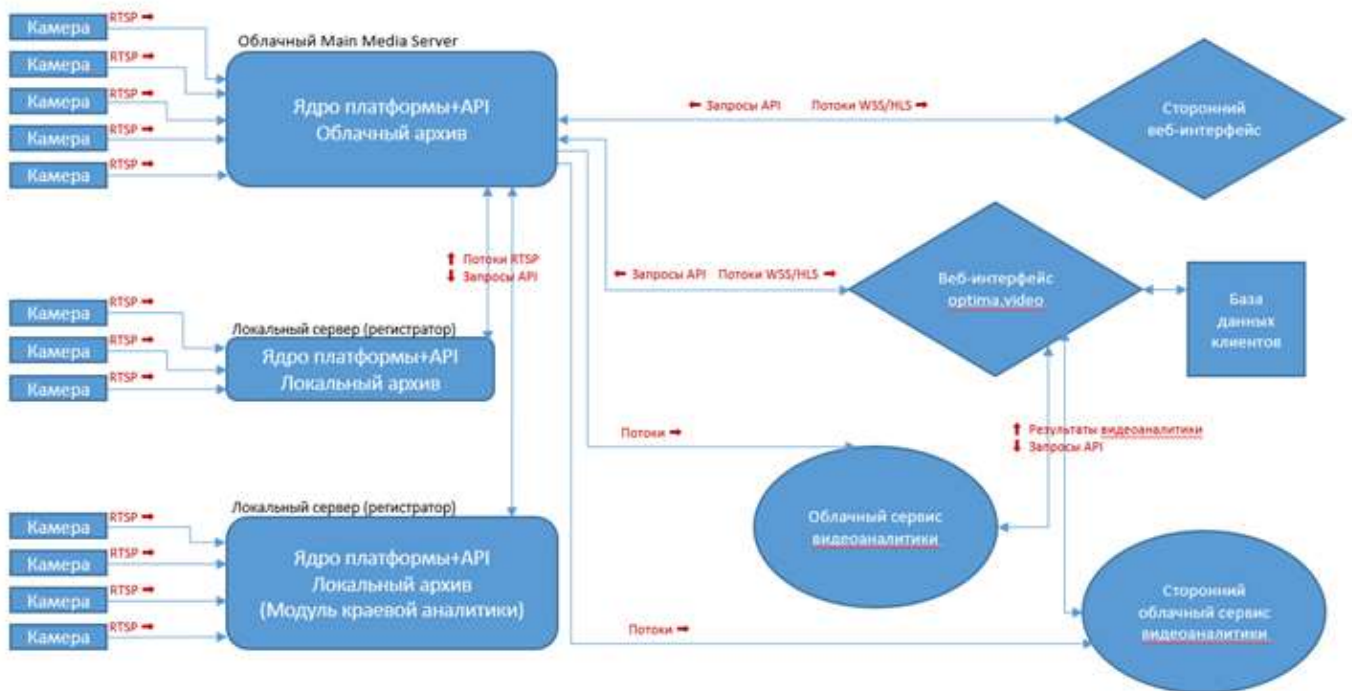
Камера RTSP ➡
Камера RTSP ➡
Камера RTSP ➡
Камера RTSP ➡
Камера RTSP ➡

Облачный Main Media Server
Ядро платформы+API
Облачный архив

⬅ Запросы API Потоки WSS/HLS ➡

Сторонний веб-интерфейс

⬆ Потоки RTSP
⬇ Запросы API

⬅ Запросы API Потоки WSS/HLS ➡

Веб-интерфейс optima.video

База данных клиентов

Камера RTSP ➡
Камера RTSP ➡
Камера RTSP ➡

Локальный сервер (регистратор)
Ядро платформы+API
Локальный архив

Потоки ➡

⬆ Результаты видеоаналитики
⬇ Запросы API

Облачный сервис видеоаналитики

Камера RTSP ➡
Камера RTSP ➡
Камера RTSP ➡
Камера RTSP ➡

Локальный сервер (регистратор)
Ядро платформы+API
Локальный архив
(Модуль краевой аналитики)

Потоки ➡

Сторонний облачный сервис видеоаналитики